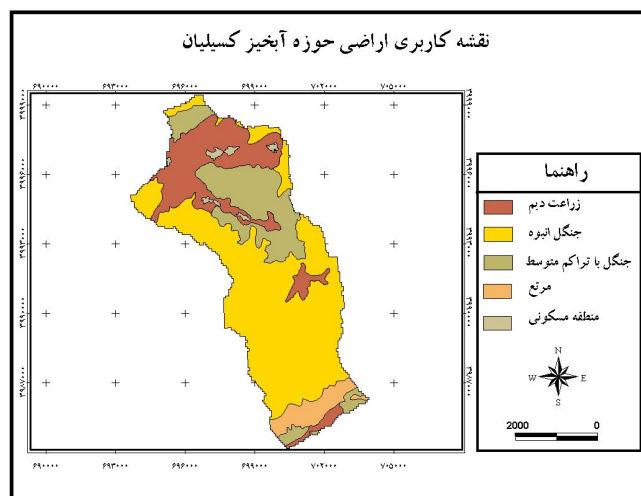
نقشه کاربری اراضی حوزه آبخیز کسیلیان

۶۹۰۰۰۰ ۶۹۳۰۰۰ ۶۹۶۰۰۰ ۶۹۹۰۰۰ ۷۰۲۰۰۰ ۷۰۵۰۰۰

۳۹۹۹۰۰۰
۳۹۹۶۰۰۰
۳۹۹۳۰۰۰
۳۹۹۰۰۰۰
۳۹۸۷۰۰۰

راهنما
زراعت دیم
جنگل انبوه
جنگل با تراکم متوسط
مرتع
منطقه مسکونی

N
W E
S

2000 0

۶۹۰۰۰۰ ۶۹۳۰۰۰ ۶۹۶۰۰۰ ۶۹۹۰۰۰ ۷۰۲۰۰۰ ۷۰۵۰۰۰